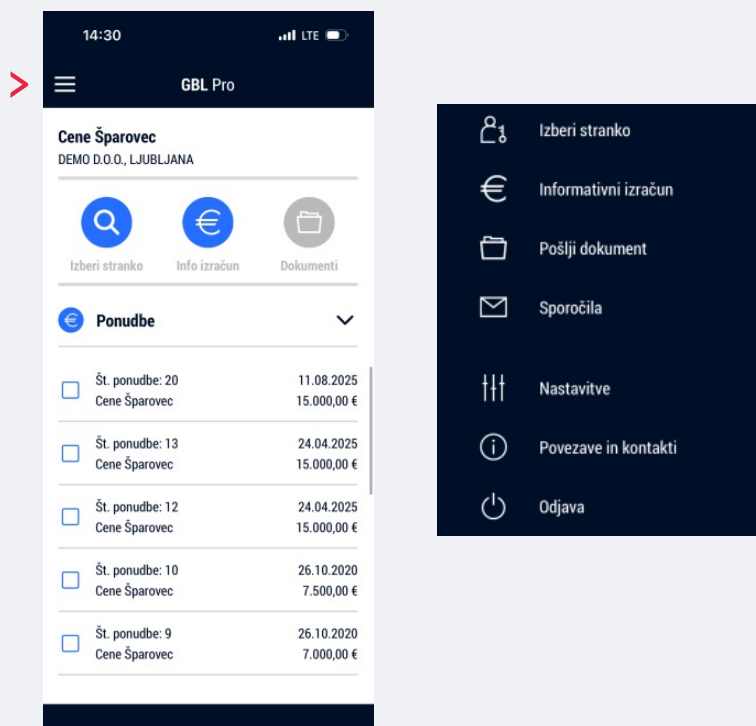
14:30 LTE

GBL Pro

Cene Šparovec
DEMO D.O.O., LJUBLJANA

Izberi stranko
Info izračun
Dokumenti

Ponudbe

Št. ponudbe: 20 11.08.2025
Cene Šparovec 15.000,00 €

Št. ponudbe: 13 24.04.2025
Cene Šparovec 15.000,00 €

Št. ponudbe: 12 24.04.2025
Cene Šparovec 15.000,00 €

Št. ponudbe: 10 26.10.2020
Cene Šparovec 7.500,00 €

Št. ponudbe: 9 26.10.2020
Cene Šparovec 7.000,00 €

Izberi stranko
Informativni izračun
Pošlji dokument
Sporočila
Nastavitve
Povezave in kontakti
Odjava